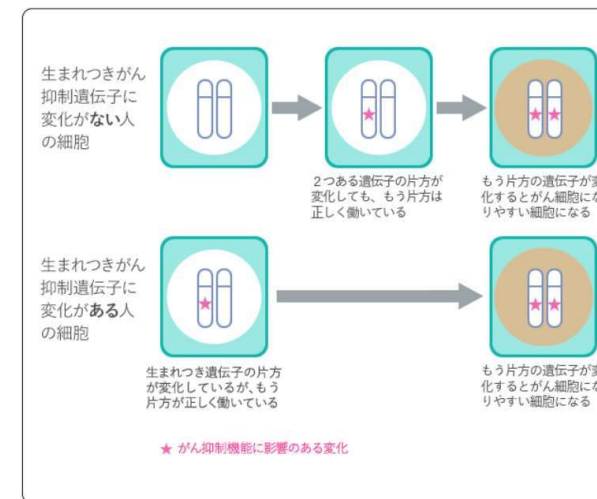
生まれつきがん抑制遺伝子に変化がない人の細胞

２つある遺伝子の片方が変化しても、もう片方は正しく働いている

もう片方の遺伝子が変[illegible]化するとがん細胞にな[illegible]りやすい細胞になる

生まれつきがん抑制遺伝子に変化がある人の細胞

生まれつき遺伝子の片方が変化しているが、もう片方が正しく働いている

もう片方の遺伝子が変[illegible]化するとがん細胞にな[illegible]りやすい細胞になる

★ がん抑制機能に影響のある変化